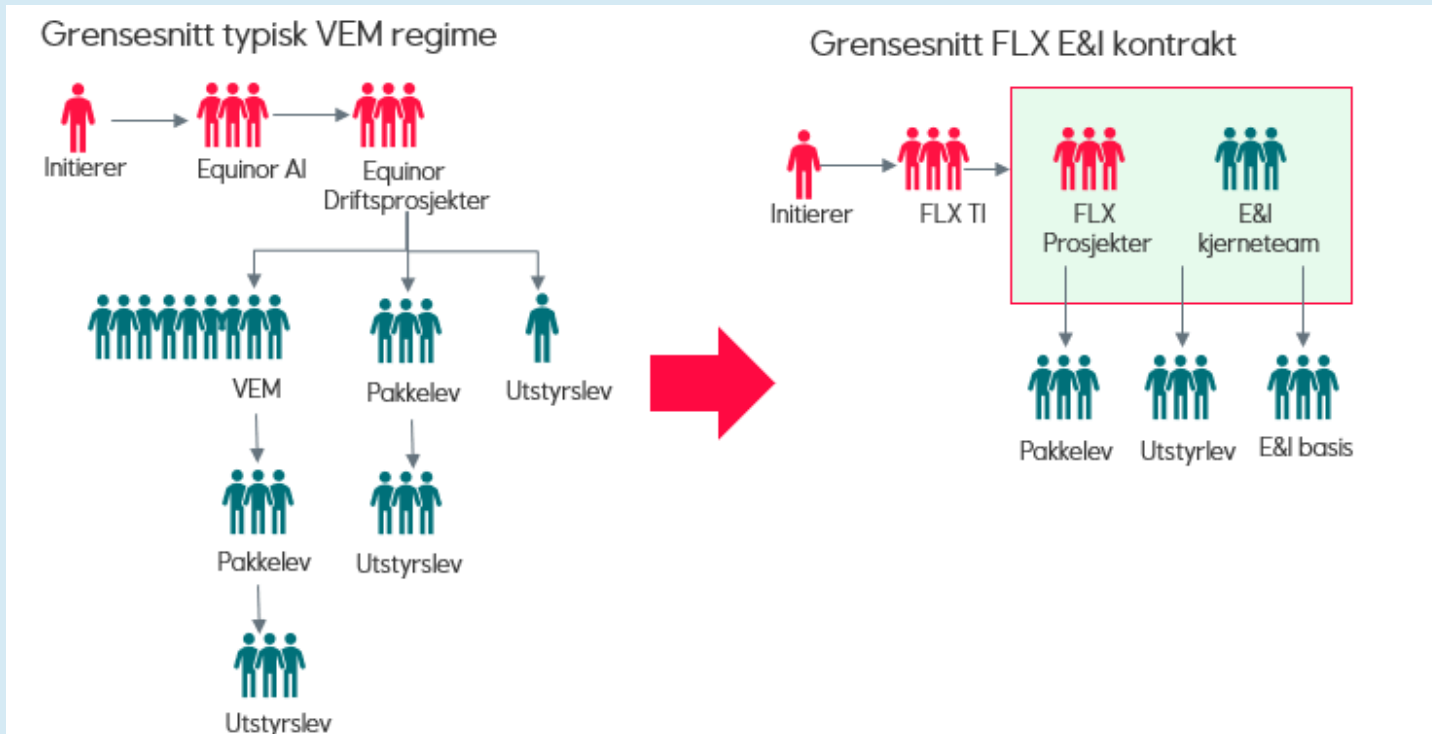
Grensesnitt typisk VEM regime

Initierer

Equinor AI

Equinor Driftsprosjekter

VEM

Pakkelev

Utstyrslev

Pakkelev

Utstyrslev

Utstyrslev

Grensesnitt FLX E&I kontrakt

Initierer

FLX TI

FLX Prosjekter

E&I kjerneteam

Pakkelev

Utstyrlev

E&I basis